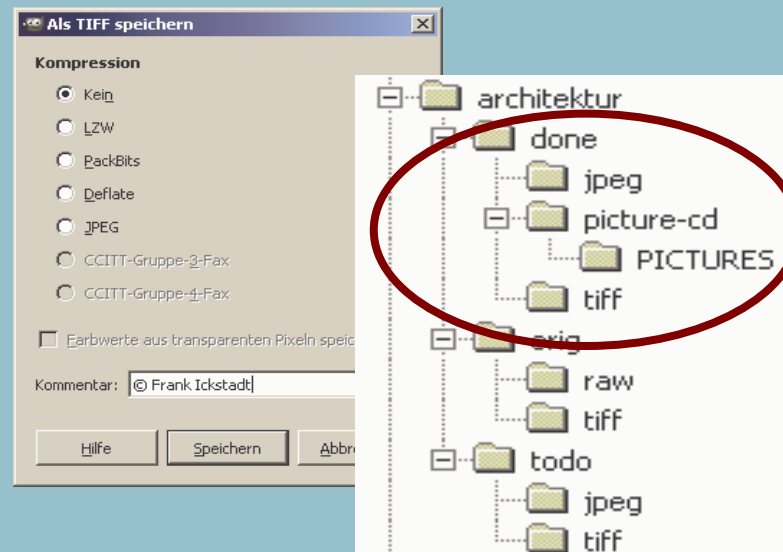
Als TIFF speichern

Kompression

Kein
LZW
PackBits
Deflate
JPEG
CCITT-Gruppe-3-Fax
CCITT-Gruppe-4-Fax

Farbwerte aus transparenten Pixeln speic

Kommentar: © Frank Ickstadt

Hilfe
Speichern
Abbre

architektur
done
jpeg
picture-cd
PICTURES
tiff
orig
raw
tiff
todo
jpeg
tiff